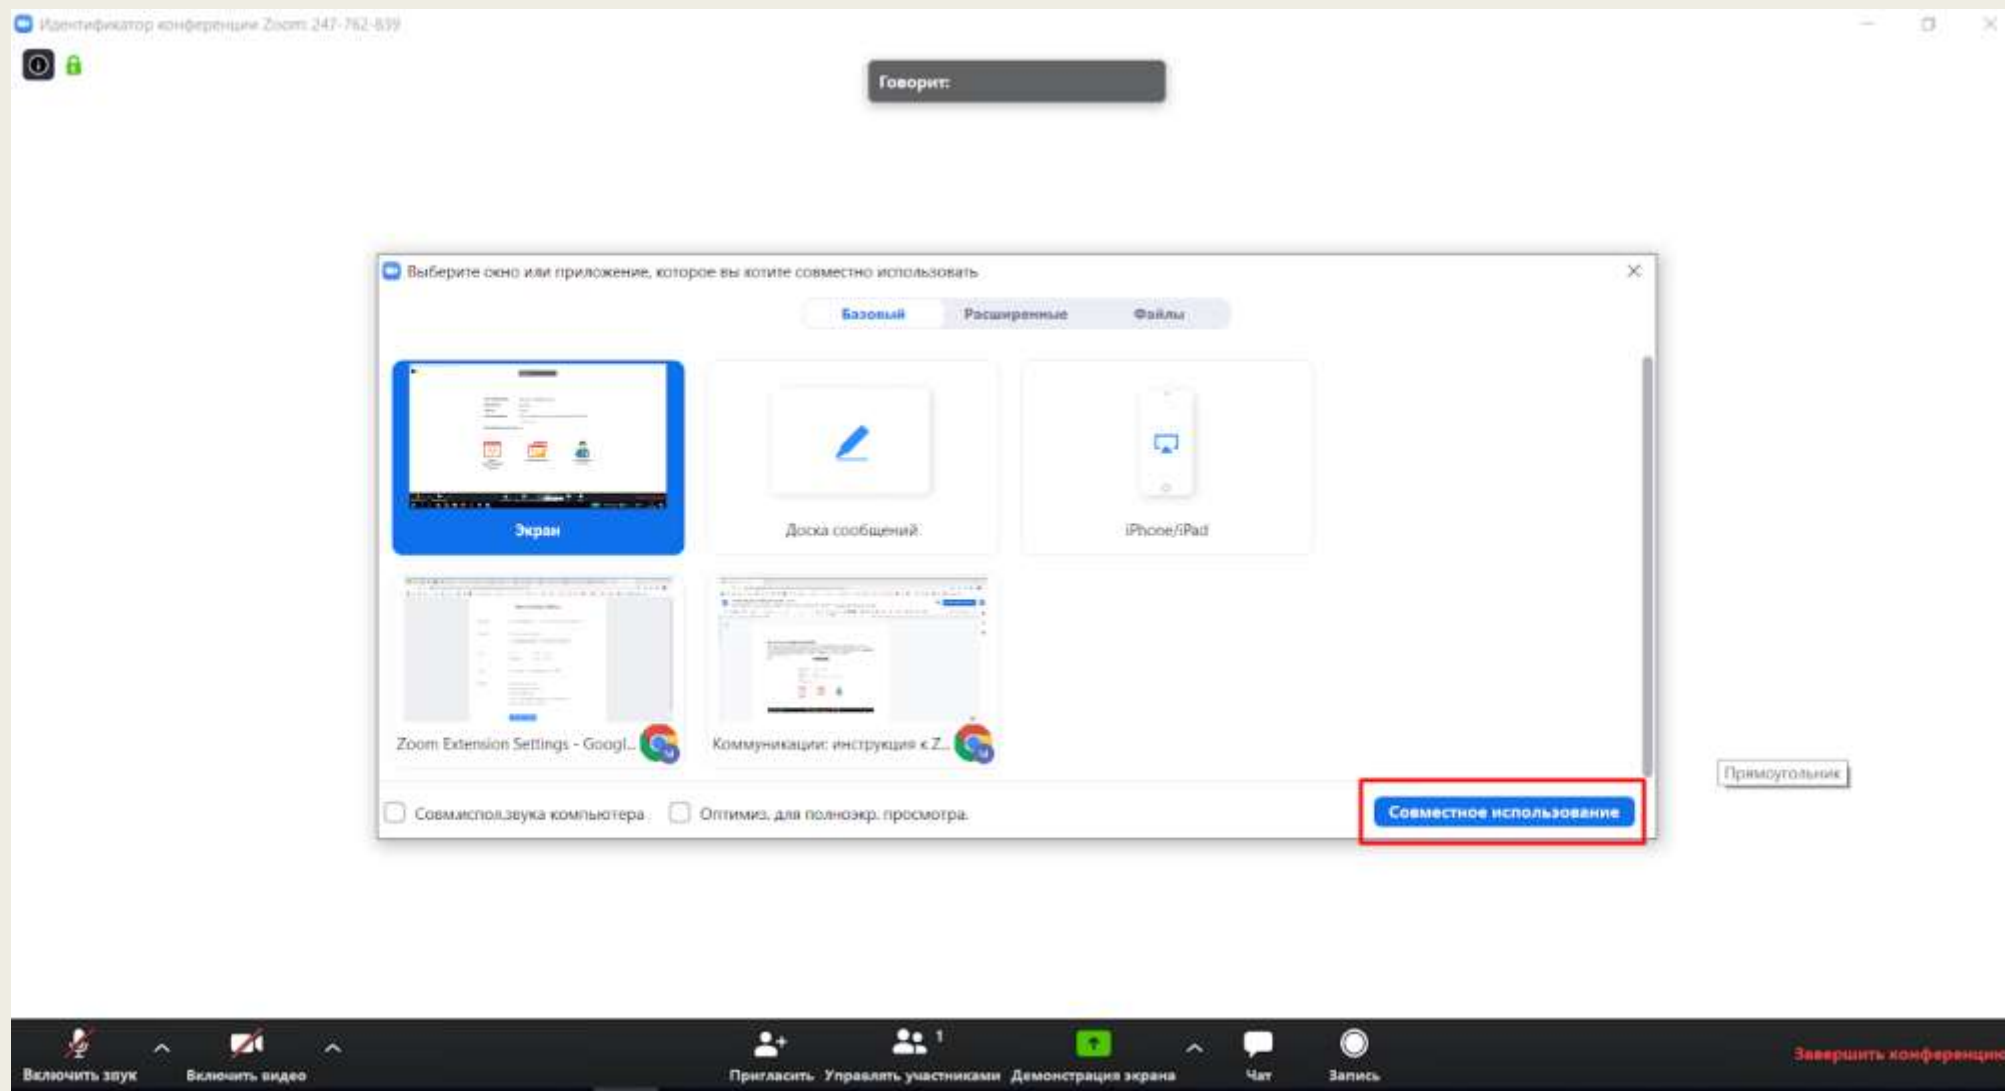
Идентификатор конференции Zoom: 247-762-839

Говорит:

Выберите окно или приложение, которое вы хотите совместно использовать

Базовый Расширенные Файлы

Экран

Доска сообщений

iPhone/iPad

Zoom Extension Settings - Googl...

Коммуникации: инструкция к Z...

Совм.испол.звука компьютера

Оптимиз. для полноэкр. просмотра.

Совместное использование

Прямоугольник

Включить звук

Включить видео

Пригласить

Управлять участниками 1

Демонстрация экрана

Чат

Запись

Завершить конференцию